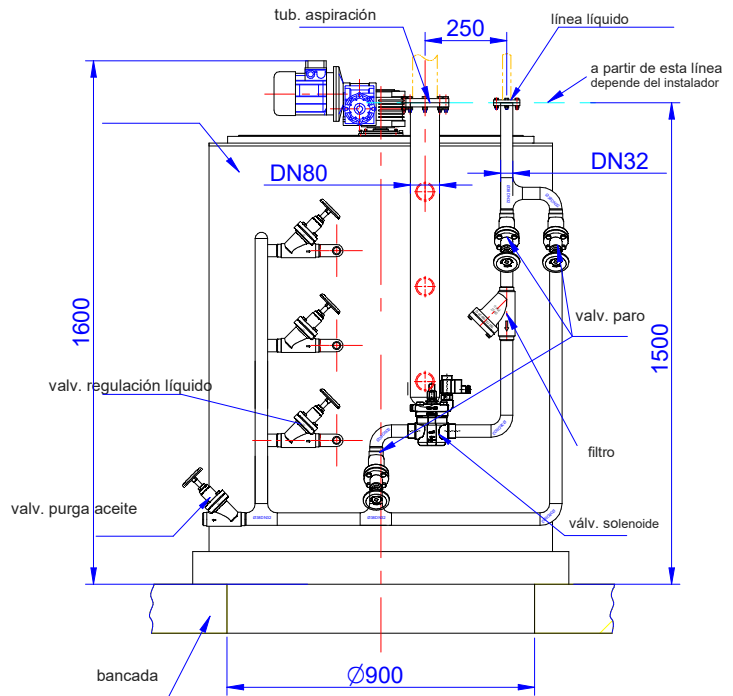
tub. aspiración
250
línea líquido
a partir de esta línea
depende del instalador
DN80
DN32
1600
1500
valv. paro
valv. regulación líquido
filtro
valv. purga aceite
válv. solenoide
bancada
$\varnothing 900$